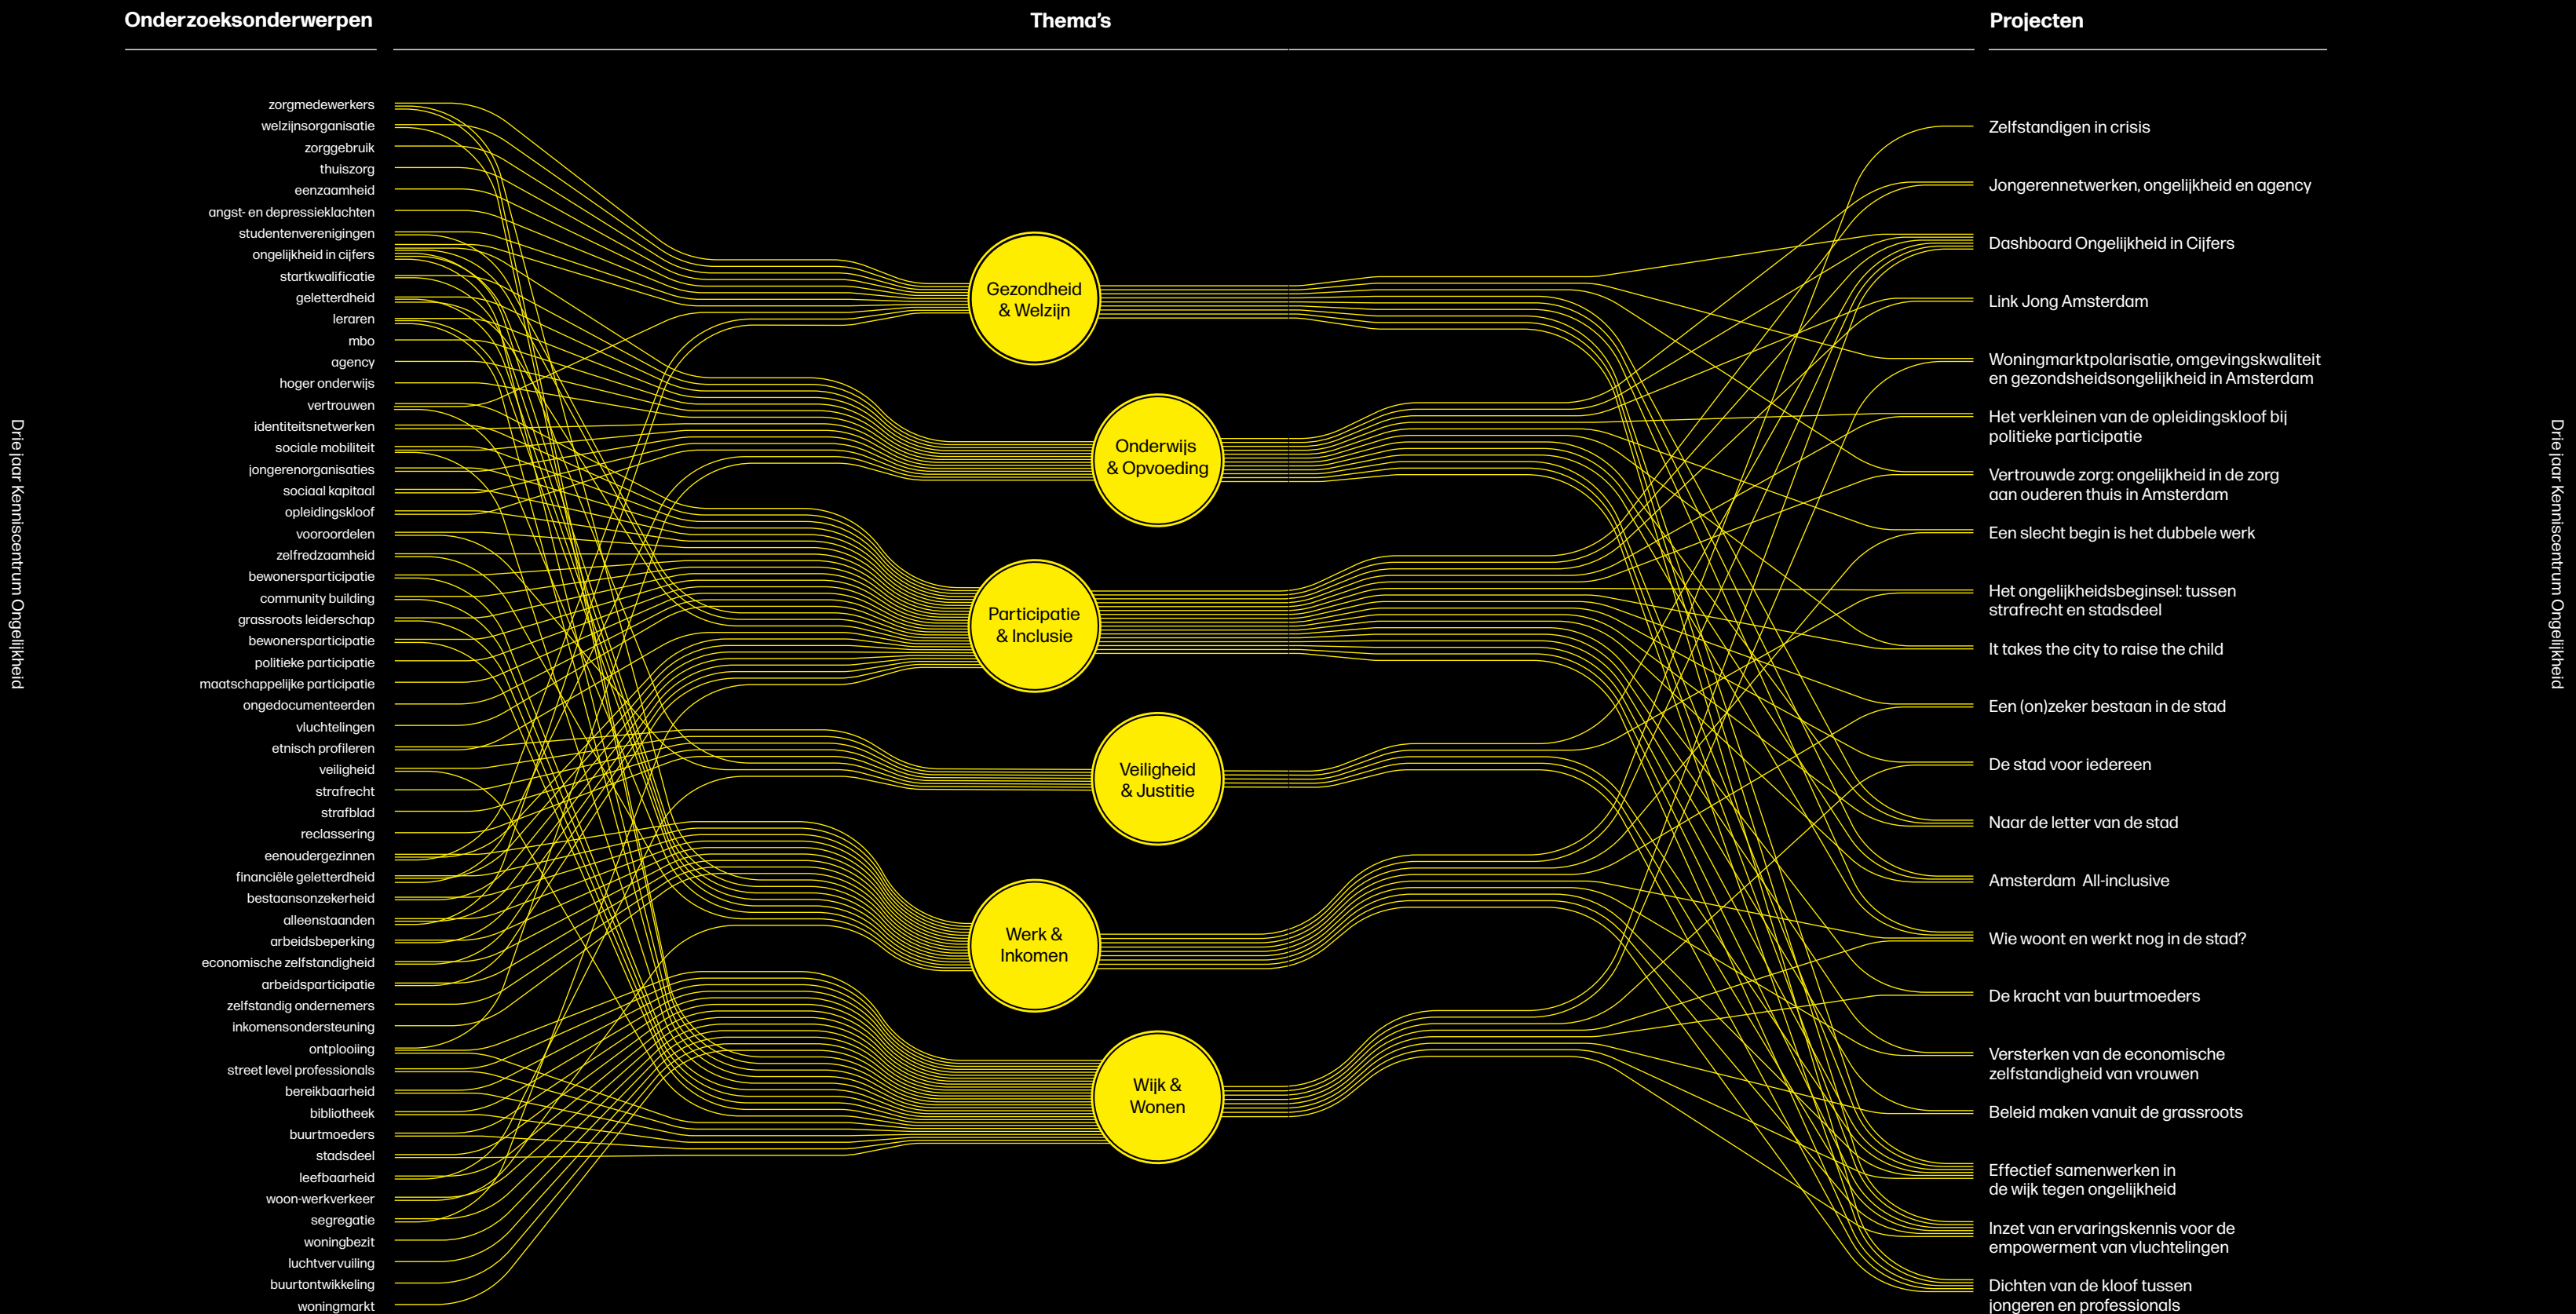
Onderzoeksonderwerpen

Thema's

Projecten

Drie jaar Kenniscentrum Ongelijkheid

zorgmedewerkers
welzijnsorganisatie
zorggebruik
thuiszorg
eenzaamheid
angst- en depressieklachten
studentenverenigingen
ongelijkheid in cijfers
startkwalificatie
geletterdheid
leraren
mbo
agency
hoger onderwijs
vertrouwen
identiteitsnetwerken
sociale mobiliteit
jongerenorganisaties
sociaal kapitaal
opleidingskloof
vooroordelen
zelfredzaamheid
bewonersparticipatie
community building
grassroots leiderschap
bewonersparticipatie
politieke participatie
maatschappelijke participatie
ongedocumenteerden
vluchtelingen
etnisch profileren
veiligheid
strafrecht
strafblad
reclassering
eenoudergezinnen
financiële geletterdheid
bestaansonzekerheid
alleenstaanden
arbeidsbeperking
economische zelfstandigheid
arbeidsparticipatie
zelfstandig ondernemers
inkomensondersteuning
ontplooiing
street level professionals
bereikbaarheid
bibliotheek
buurtmoeders
stadsdeel
leefbaarheid
woon-werkverkeer
segregatie
woningbezit
luchtvervuiling
buurtontwikkeling
woningmarkt

Gezondheid & Welzijn
Onderwijs & Opvoeding
Participatie & Inclusie
Veiligheid & Justitie
Werk & Inkomen
Wijk & Wonen

Zelfstandigen in crisis
Jongerennetwerken, ongelijkheid en agency
Dashboard Ongelijkheid in Cijfers
Link Jong Amsterdam
Woningmarktpolarisatie, omgevingskwaliteit en gezondsheidsongelijkheid in Amsterdam
Het verkleinen van de opleidingskloof bij politieke participatie
Vertrouwde zorg: ongelijkheid in de zorg aan ouderen thuis in Amsterdam
Een slecht begin is het dubbele werk
Het ongelijkheidsbeginsel: tussen strafrecht en stadsdeel
It takes the city to raise the child
Een (on)zeker bestaan in de stad
De stad voor iedereen
Naar de letter van de stad
Amsterdam All-inclusive
Wie woont en werkt nog in de stad?
De kracht van buurtmoeders
Versterken van de economische zelfstandigheid van vrouwen
Beleid maken vanuit de grassroots
Effectief samenwerken in de wijk tegen ongelijkheid
Inzet van ervaringskennis voor de empowerment van vluchtelingen
Dichten van de kloof tussen jongeren en professionals